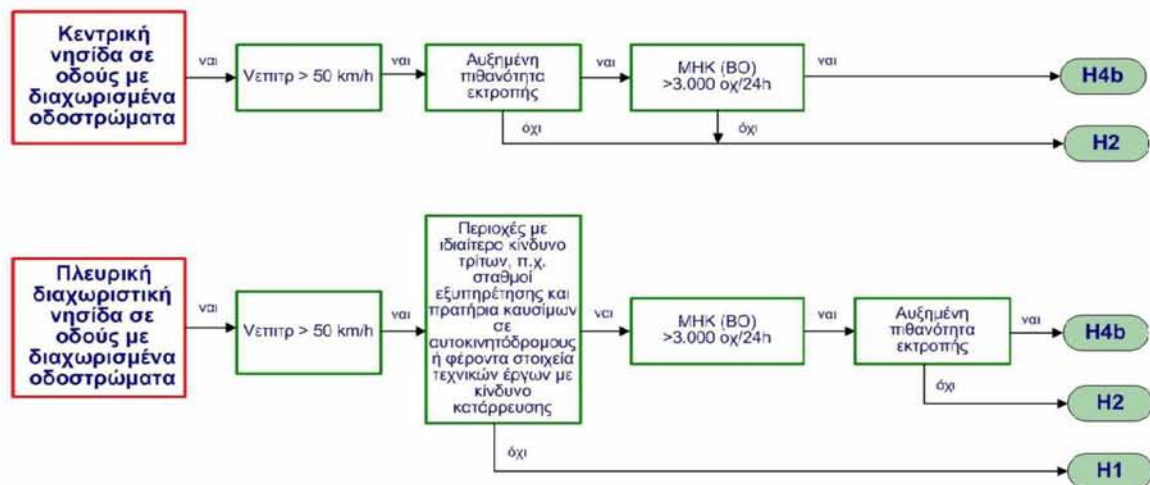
Κεντρική νησίδα σε οδούς με διαχωρισμένα οδοστρώματα

ναι

Vεπιτρ > 50 km/h

ναι

Αυξημένη πιθανότητα εκτροπής

ναι

ΜΗΚ (ΒΟ) >3.000 οχ/24h

ναι

H4b

όχι

όχι

H2

Πλευρική διαχωριστική νησίδα σε οδούς με διαχωρισμένα οδοστρώματα

ναι

Vεπιτρ > 50 km/h

ναι

Περιοχές με ιδιαίτερο κίνδυνο τρίτων, π.χ. σταθμοί εξυπηρέτησης και πρατήρια καυσίμων σε αυτοκινητόδρομους ή φέροντα στοιχεία τεχνικών έργων με κίνδυνο κατάρρευσης

ναι

ΜΗΚ (ΒΟ) >3.000 οχ/24h

ναι

Αυξημένη πιθανότητα εκτροπής

ναι

H4b

όχι

H2

όχι

H1